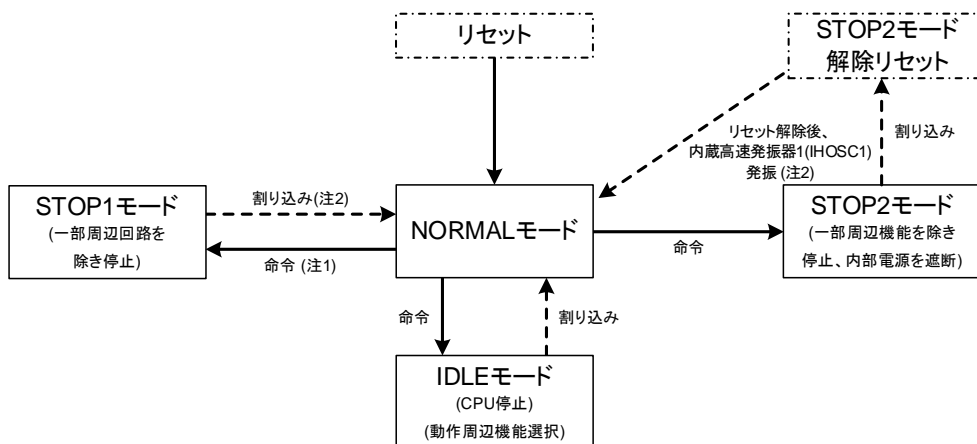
リセット

STOP2モード
解除リセット

割り込み

リセット解除後、
内蔵高速発振器1(IHOSC1)
発振 (注2)

STOP1モード
(一部周辺回路を
除き停止)

割り込み(注2)

命令 (注1)

NORMALモード

命令

STOP2モード
(一部周辺機能を除き
停止、内部電源を遮断)

命令

割り込み

IDLEモード
(CPU停止)
(動作周辺機能選択)